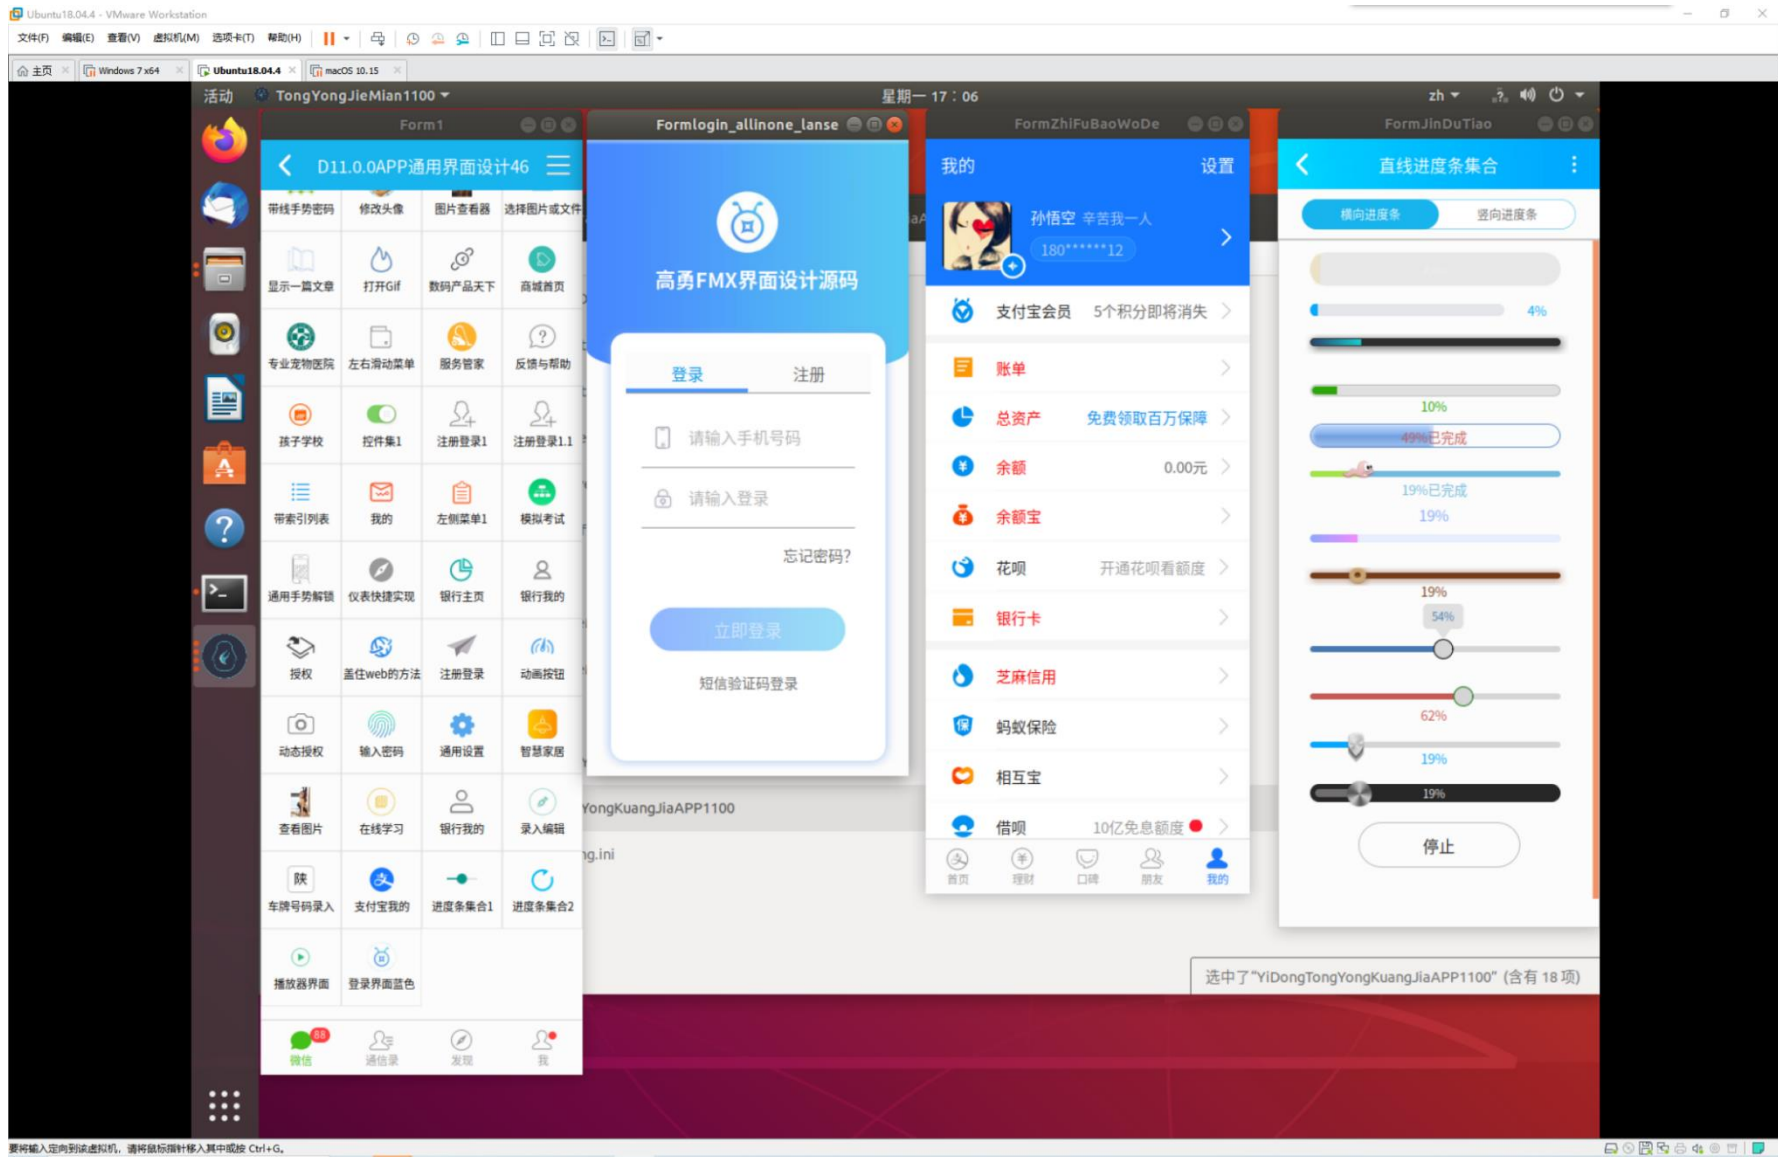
Ubuntu18.04.4 - VMware Workstation

文件(F) 编辑(E) 查看(V) 虚拟机(M) 选项卡(T) 帮助(H)

主页 Windows 7 x64 Ubuntu18.04.4 macOS 10.15

活动 TongYongJieMian1100 星期一 17：06 zh

Form1

D11.0.0APP通用界面设计46

带线手势密码 修改头像 图片查看器 选择图片或文件
显示一篇文章 打开Gif 数码产品天下 商城首页
专业宠物医院 左右滑动菜单 服务管家 反馈与帮助
孩子学校 控件集1 注册登录1 注册登录1.1
带索引列表 我的 左侧菜单1 模拟考试
通用手势解锁 仪表快捷实现 银行主页 银行我的
授权 盖住web的方法 注册登录 动画按钮
动态授权 输入密码 通用设置 智慧家居
查看图片 在线学习 银行我的 录入编辑
车牌号码录入 支付宝我的 进度条集合1 进度条集合2
播放器界面 登录界面蓝色

88
微信 通信录 发现 我

Formlogin_allinone_lanse

高勇FMX界面设计源码

登录 注册
请输入手机号码
请输入登录
忘记密码?
立即登录
短信验证码登录

YongKuangJiaAPP1100
g.ini

FormZhiFuBaoWoDe

我的 设置
孙悟空 辛苦我一人
180******12
支付宝会员 5个积分即将消失
账单
总资产 免费领取百万保障
余额 0.00元
余额宝
花呗 开通花呗看额度
银行卡
芝麻信用
蚂蚁保险
相互宝
借呗 10亿免息额度
首页 理财 口碑 朋友 我的

FormJinDuTiao

直线进度条集合
横向进度条 竖向进度条
4%
10%
49%已完成
19%已完成
19%
19%
54%
62%
19%
19%
停止

选中了"YiDongTongYongKuangJiaAPP1100"（含有 18 项）

要将输入定向到该虚拟机，请将鼠标指针移入其中或按 Ctrl+G。